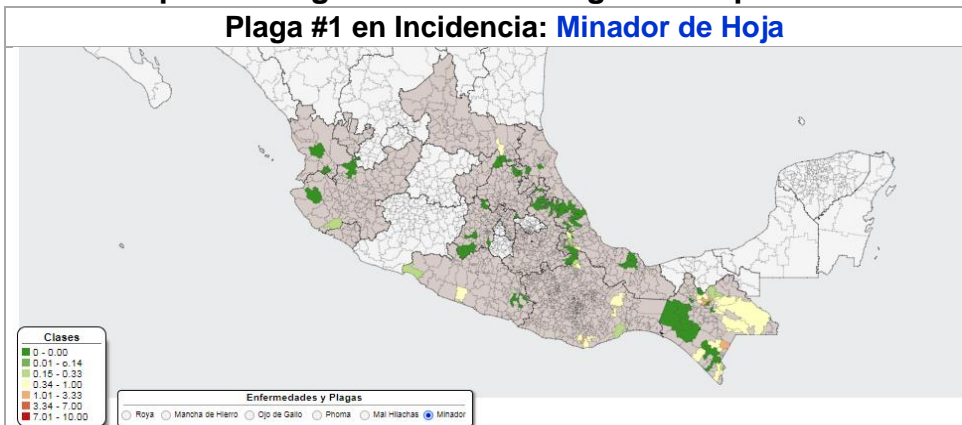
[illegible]

Plaga #1 en Incidencia: Minador de Hoja

Clases
0 - 0.00
0.01 - 0.14
0.15 - 0.33
0.34 - 1.00
1.01 - 3.33
3.34 - 7.00
7.01 - 10.00

Enfermedades y Plagas
Roya
Mancha de Hierro
Ojo de Gallo
Phoma
Mal Hilachas
Minador